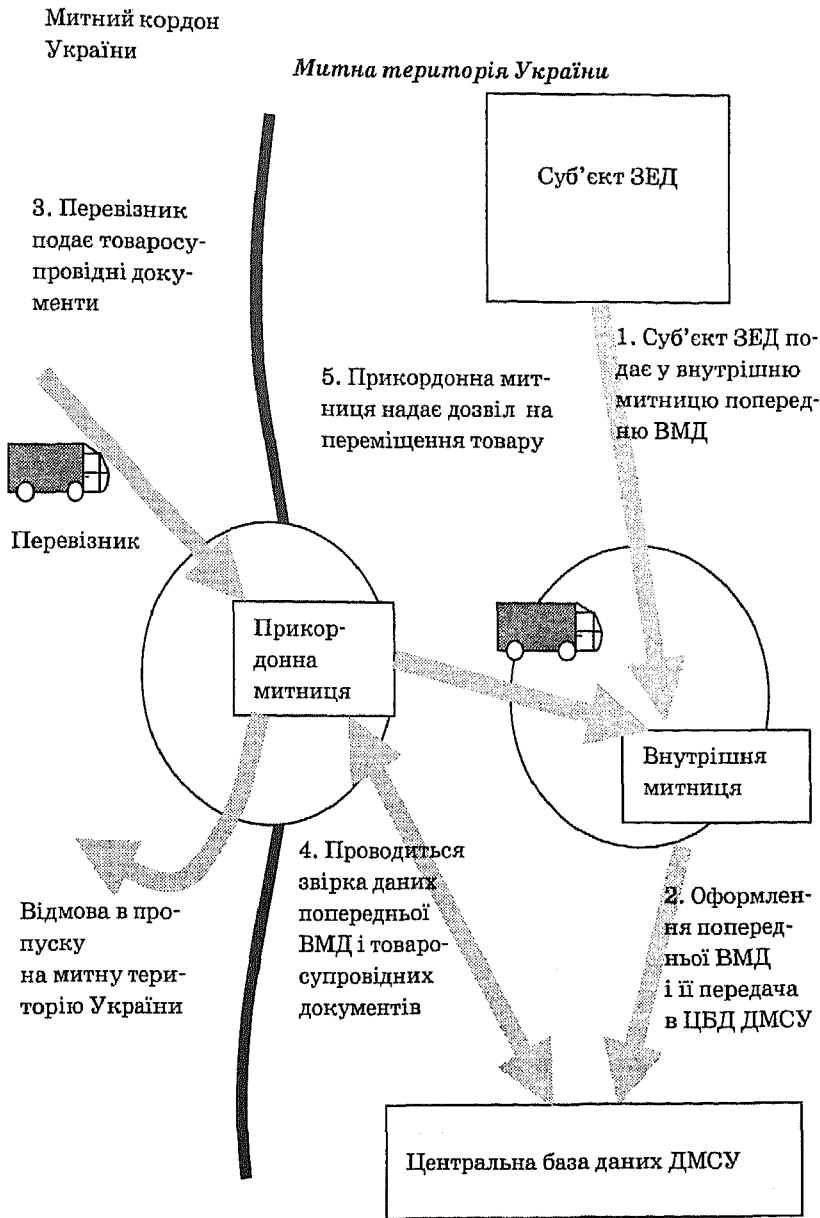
Митний кордон України

Митна територія України

Суб'єкт ЗЕД

3. Перевізник подає товаросупровідні документи

1. Суб'єкт ЗЕД подає у внутрішню митницю попередню ВМД

5. Прикордонна митниця надає дозвіл на переміщення товару

Перевізник

Прикордонна митниця

Внутрішня митниця

4. Проводиться звірка даних попередньої ВМД і товаросупровідних документів

Відмова в пропуску на митну територію України

2. Оформлення попередньої ВМД і її передача в ЦБД ДМСУ

Центральна база даних ДМСУ